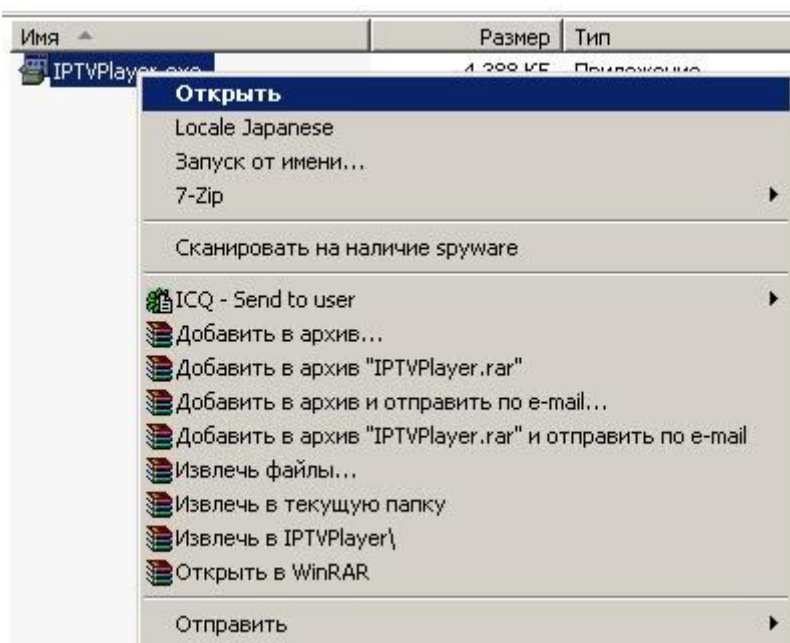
| Имя | Размер | Тип |
|---|---|---|
| IPTVPlay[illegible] | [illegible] | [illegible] |

Открыть
Locale Japanese
Запуск от имени...
7-Zip
Сканировать на наличие spyware
ICQ - Send to user
Добавить в архив...
Добавить в архив "IPTVPlayer.rar"
Добавить в архив и отправить по e-mail...
Добавить в архив "IPTVPlayer.rar" и отправить по e-mail
Извлечь файлы...
Извлечь в текущую папку
Извлечь в IPTVPlayer\
Открыть в WinRAR
Отправить